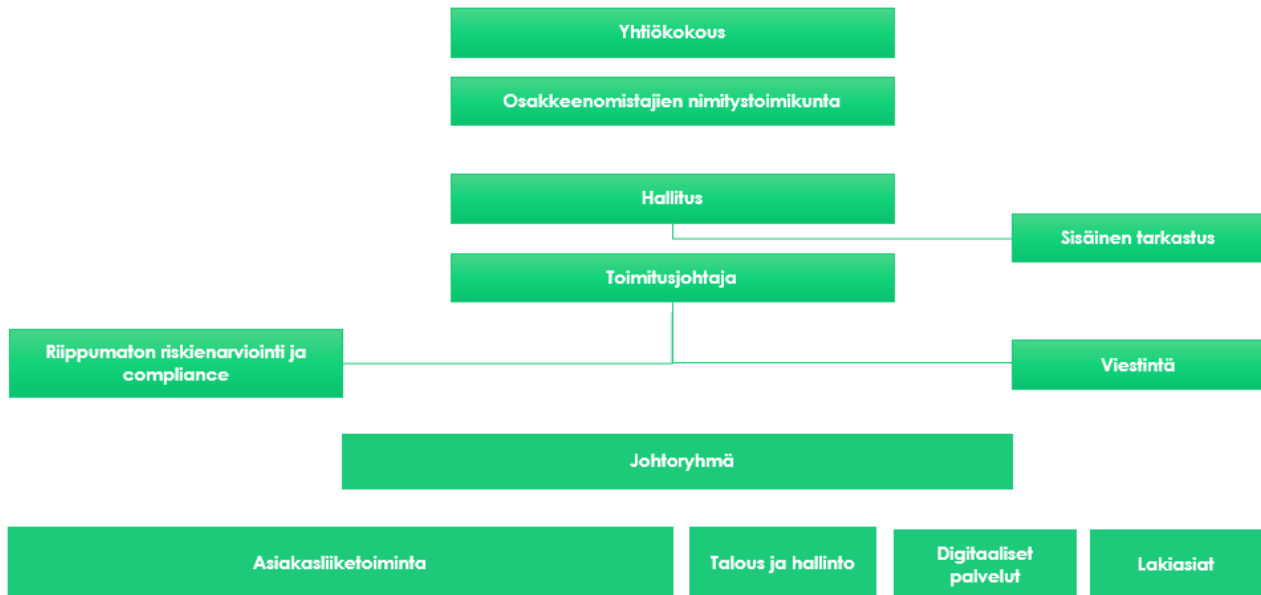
Yhtiökokous

Osakkeenomistajien nimitystoimikunta

Hallitus

Sisäinen tarkastus

Toimitusjohtaja

Riippumaton riskienarviointi ja compliance

Viestintä

Johtoryhmä

Asiakasliiketoiminta

Talous ja hallinto

Digitaaliset palvelut

Lakiasiat